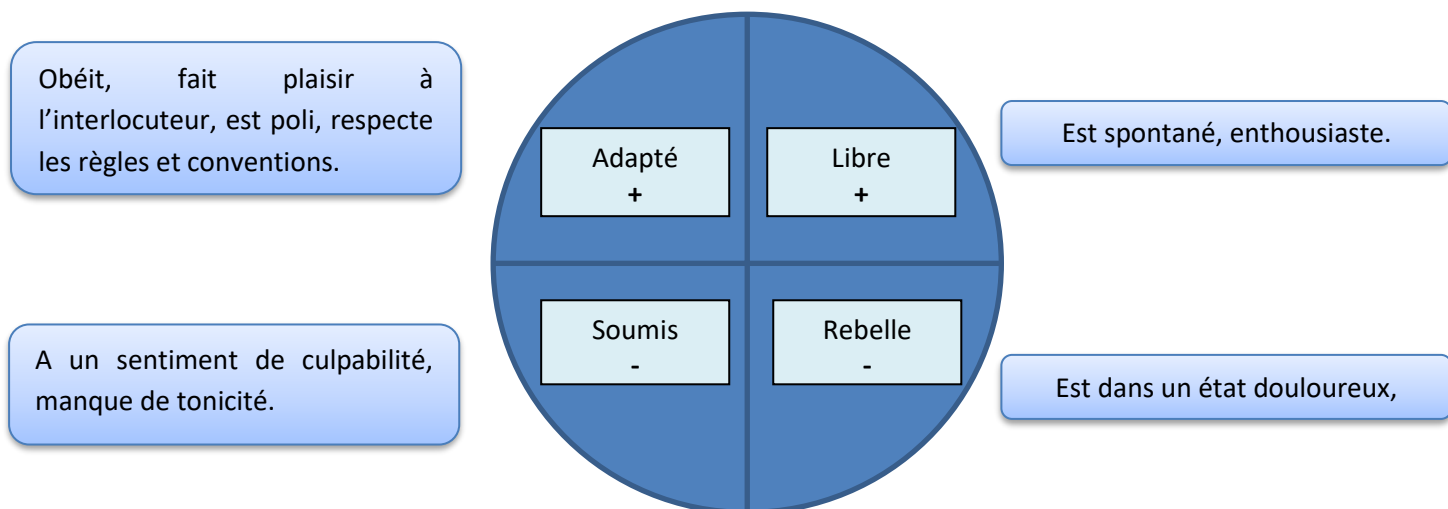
Obéit, fait plaisir à l'interlocuteur, est poli, respecte les règles et conventions.

A un sentiment de culpabilité, manque de tonicité.

Adapté
+

Libre
+

Soumis
-

Rebelle
-

Est spontané, enthousiaste.

Est dans un état douloureux,